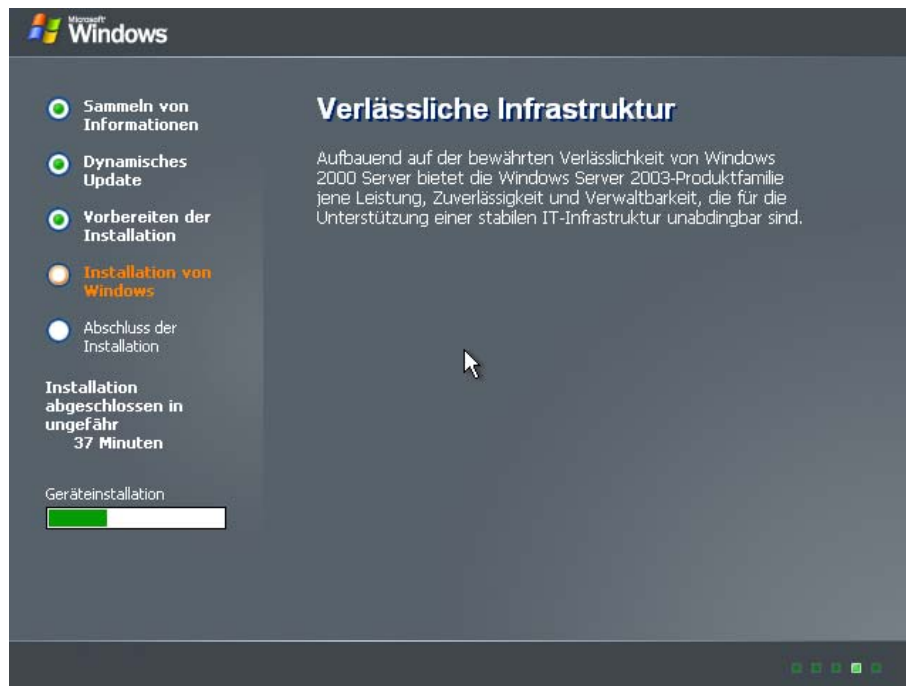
Microsoft Windows

Sammeln von Informationen

Dynamisches Update

Vorbereiten der Installation

Installation von Windows

Abschluss der Installation

Installation abgeschlossen in ungefähr 37 Minuten

Geräteinstallation

Verlässliche Infrastruktur

Aufbauend auf der bewährten Verlässlichkeit von Windows 2000 Server bietet die Windows Server 2003-Produktfamilie jene Leistung, Zuverlässigkeit und Verwaltbarkeit, die für die Unterstützung einer stabilen IT-Infrastruktur unabdingbar sind.